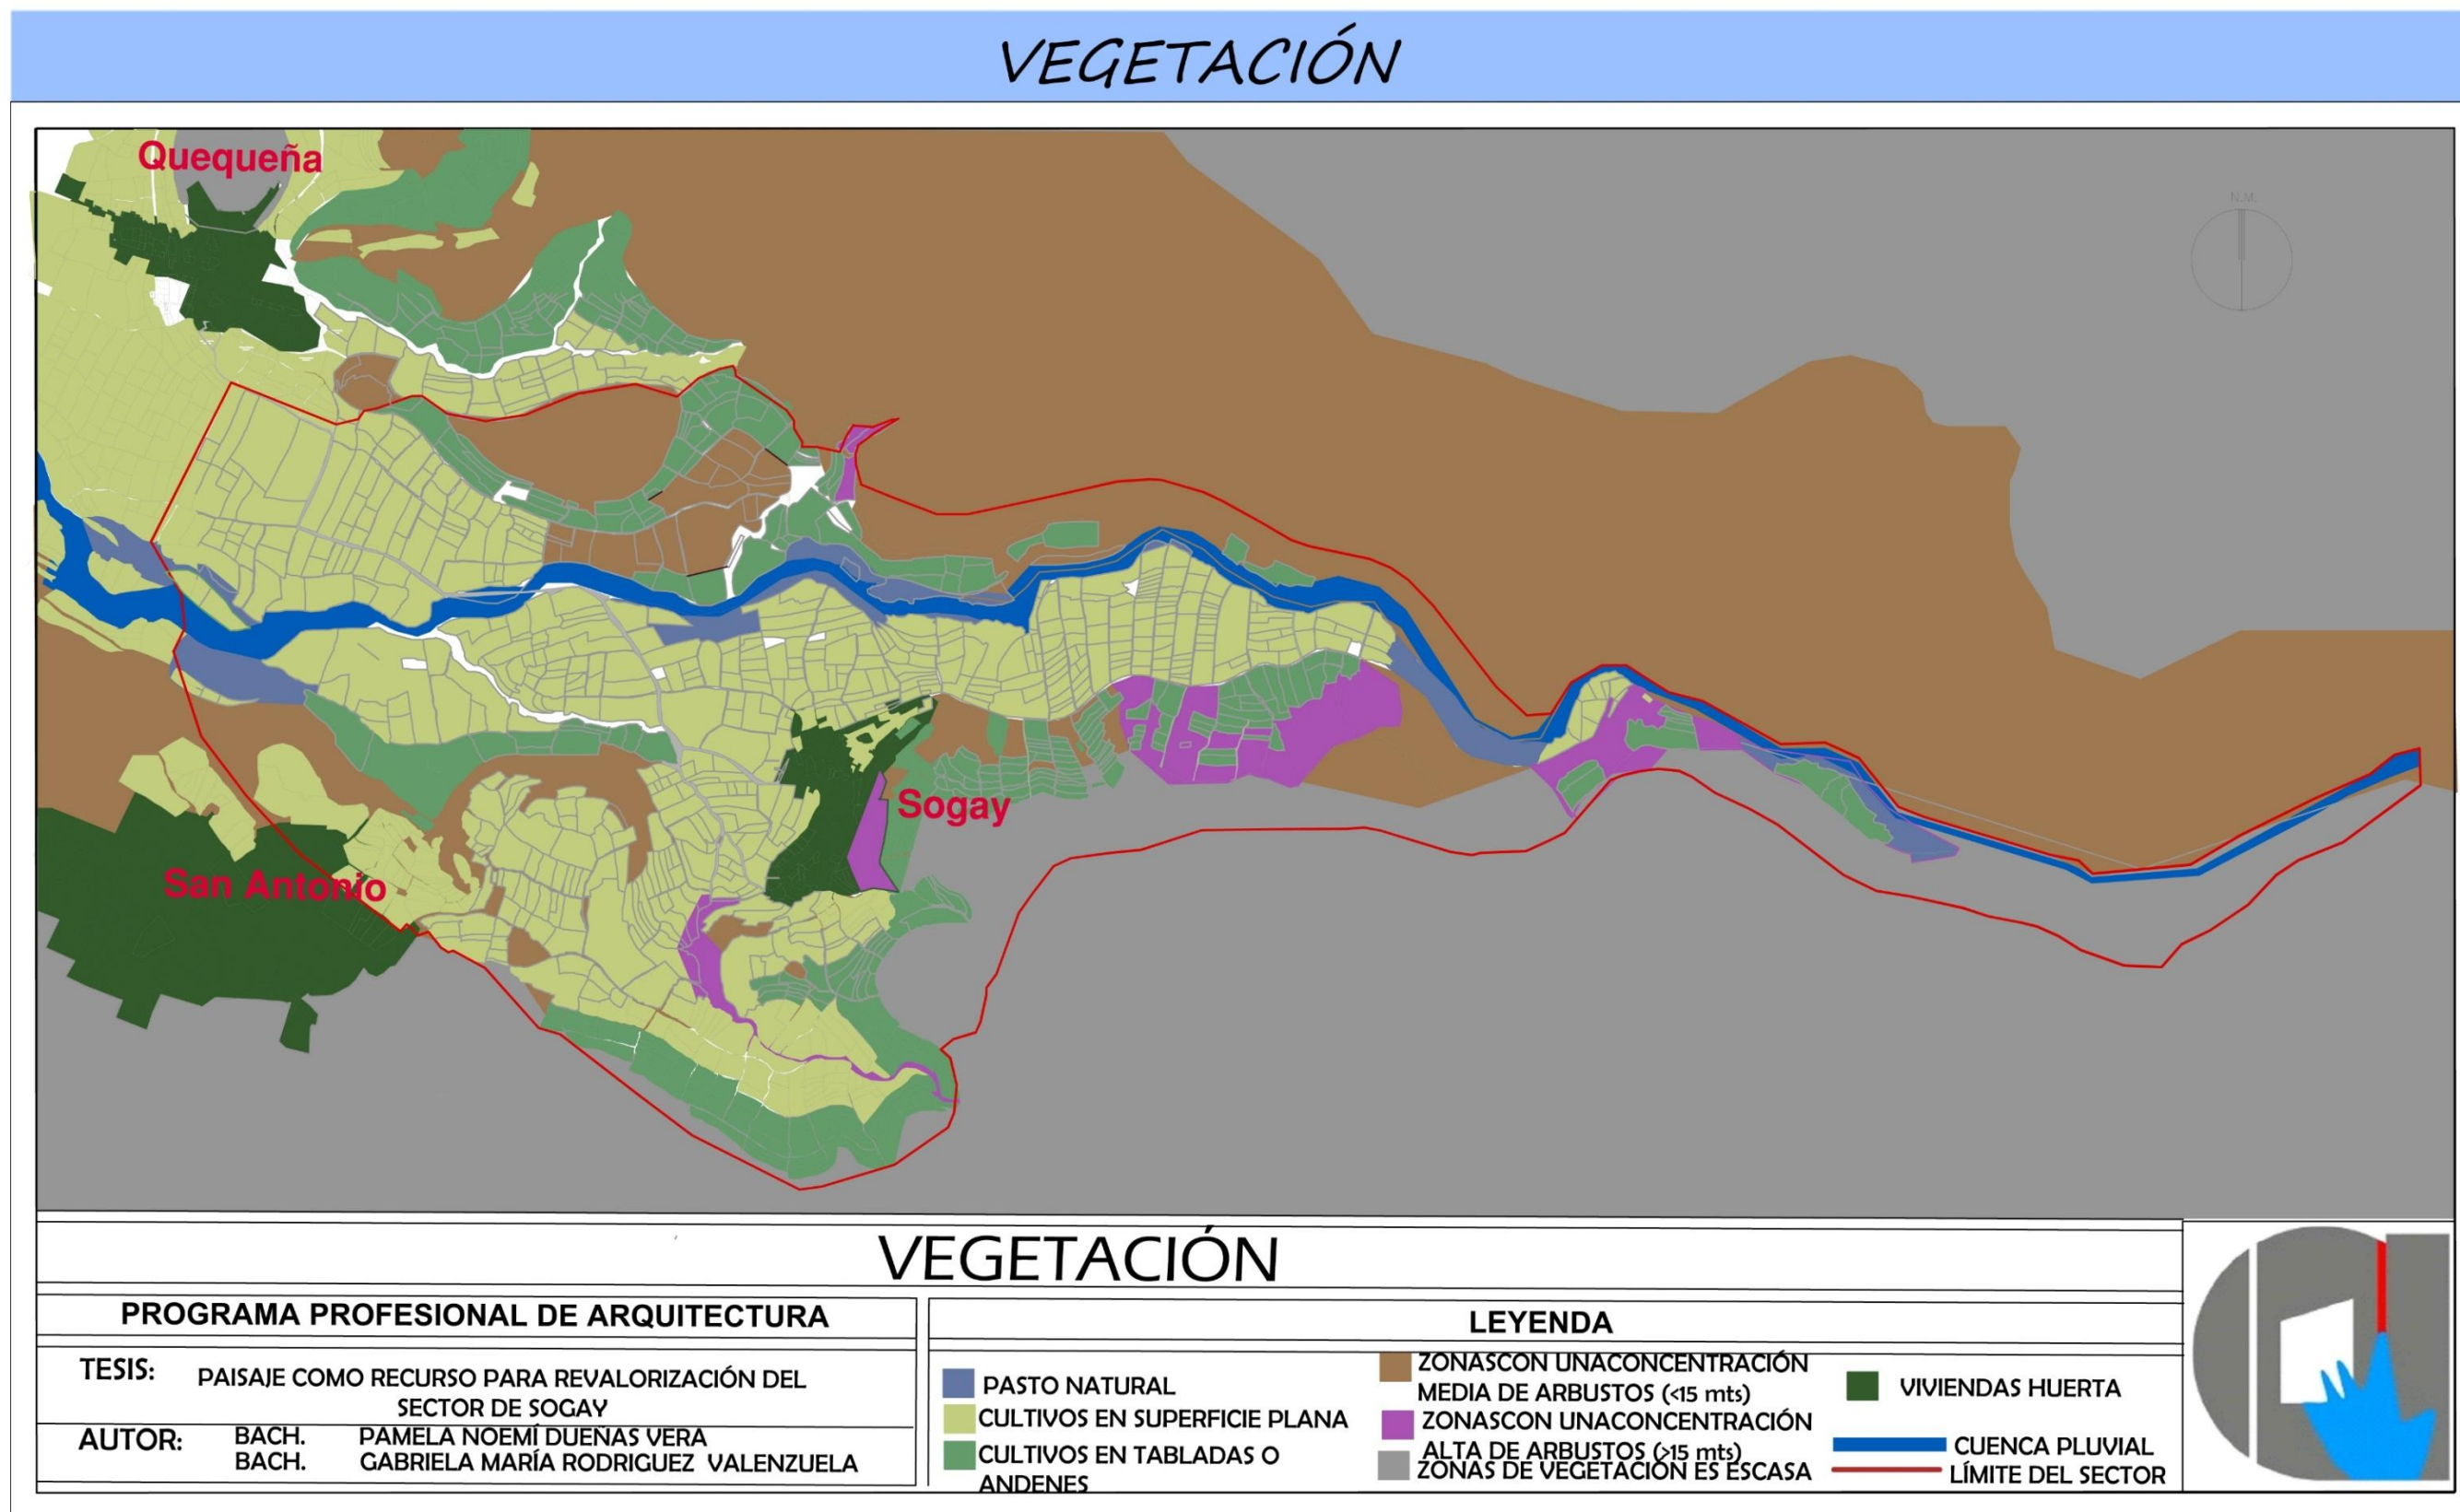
VEGETACIÓN

Quequeña

N.M.

Sogay

San Antonio

VEGETACIÓN

PROGRAMA PROFESIONAL DE ARQUITECTURA

TESIS: PAISAJE COMO RECURSO PARA REVALORIZACIÓN DEL SECTOR DE SOGAY

AUTOR: BACH. PAMELA NOEMÍ DUEÑAS VERA
BACH. GABRIELA MARÍA RODRIGUEZ VALENZUELA

LEYENDA

PASTO NATURAL
CULTIVOS EN SUPERFICIE PLANA
CULTIVOS EN TABLADAS O ANDENES
ZONASCON UNACONCENTRACIÓN MEDIA DE ARBUSTOS (<15 mts)
ZONASCON UNACONCENTRACIÓN ALTA DE ARBUSTOS (>15 mts)
ZONAS DE VEGETACIÓN ES ESCASA
VIVIENDAS HUERTA
CUENCA PLUVIAL
LÍMITE DEL SECTOR